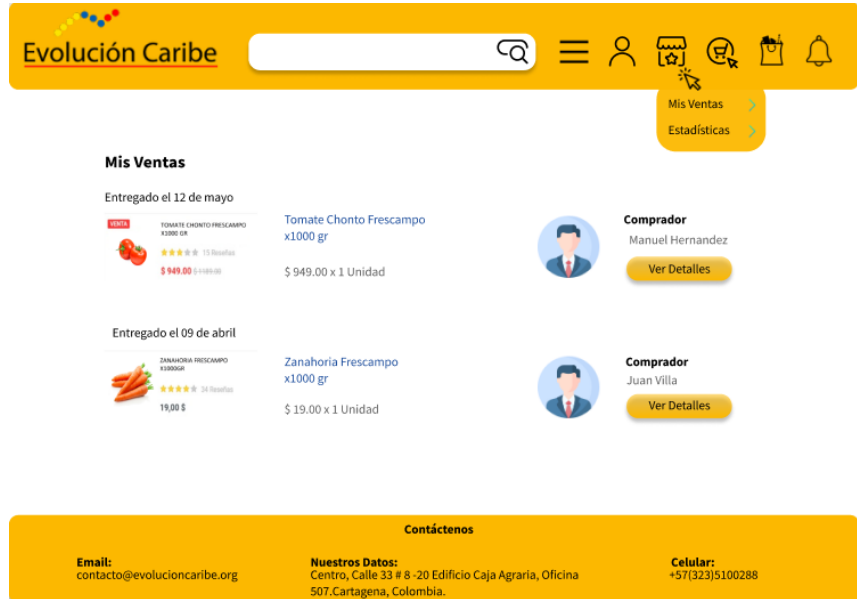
Evolución Caribe

Mis Ventas
Estadísticas

Mis Ventas

Entregado el 12 de mayo

VENTA
TOMATE CHONTO FRESCAMPO X1000 GR
15 Reseñas
$ 949.00 $ 1185.00

Tomate Chonto Frescampo x1000 gr

$ 949.00 x 1 Unidad

Comprador
Manuel Hernandez
Ver Detalles

Entregado el 09 de abril

ZANAHORIA FRESCAMPO X1000GR
24 Reseñas
19,00 $

Zanahoria Frescampo x1000 gr

$ 19.00 x 1 Unidad

Comprador
Juan Villa
Ver Detalles

Contáctenos

Email:
contacto@evolucioncaribe.org

Nuestros Datos:
Centro, Calle 33 # 8 -20 Edificio Caja Agraria, Oficina 507.Cartagena, Colombia.

Celular:
+57(323)5100288